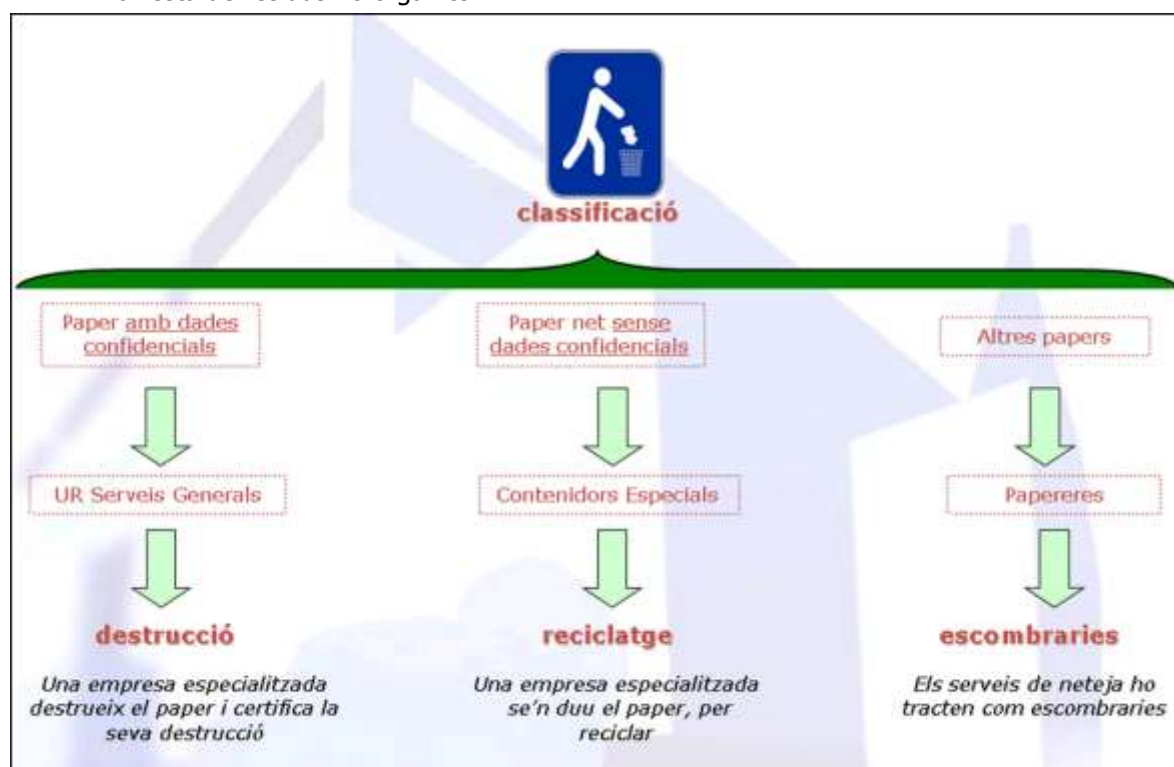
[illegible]

classificació

Paper amb dades confidencials

Paper net sense dades confidencials

Altres papers

UR Serveis Generals

Contenidors Especials

Papereres

destrucció

Una empresa especialitzada destrueix el paper i certifica la seva destrucció

reciclatge

Una empresa especialitzada se'n duu el paper, per reciclar

escombraries

Els serveis de neteja ho tracten com escombraries